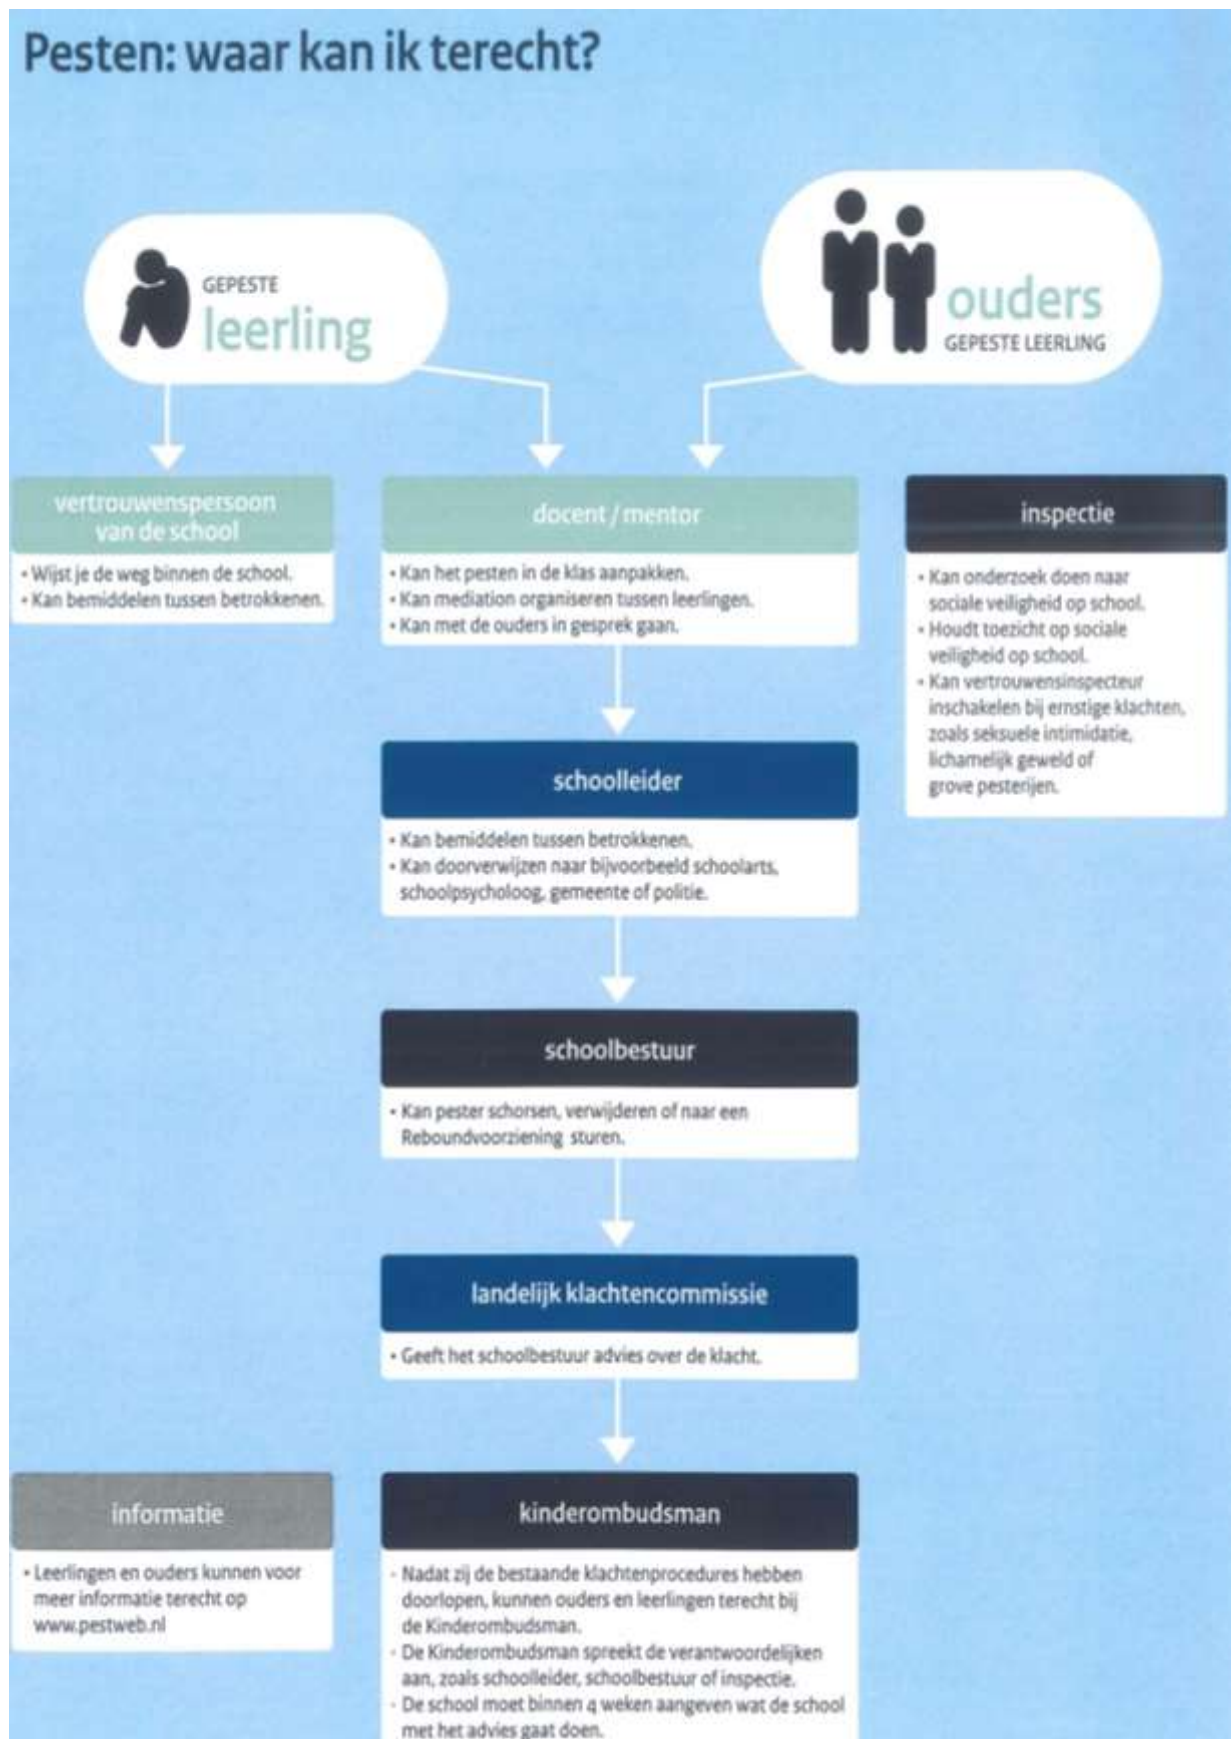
Pesten: waar kan ik terecht?

GEPESTE
leerling

ouders
GEPESTE LEERLING

vertrouwenspersoon van de school

• Wijst je de weg binnen de school.
• Kan bemiddelen tussen betrokkenen.

docent / mentor

• Kan het pesten in de klas aanpakken.
• Kan mediation organiseren tussen leerlingen.
• Kan met de ouders in gesprek gaan.

inspectie

• Kan onderzoek doen naar sociale veiligheid op school.
• Houdt toezicht op sociale veiligheid op school.
• Kan vertrouwensinspecteur inschakelen bij ernstige klachten, zoals seksuele intimidatie, lichamelijk geweld of grove pesterijen.

schoolleider

• Kan bemiddelen tussen betrokkenen.
• Kan doorverwijzen naar bijvoorbeeld schoolarts, schoolpsycholoog, gemeente of politie.

schoolbestuur

• Kan pester schorsen, verwijderen of naar een Reboundvoorziening sturen.

landelijk klachtencommissie

• Geeft het schoolbestuur advies over de klacht.

informatie

• Leerlingen en ouders kunnen voor meer informatie terecht op www.pestweb.nl

kinderombudsman

• Nadat zij de bestaande klachtenprocedures hebben doorlopen, kunnen ouders en leerlingen terecht bij de Kinderombudsman.
• De Kinderombudsman spreekt de verantwoordelijken aan, zoals schoolleider, schoolbestuur of inspectie.
• De school moet binnen 4 weken aangeven wat de school met het advies gaat doen.